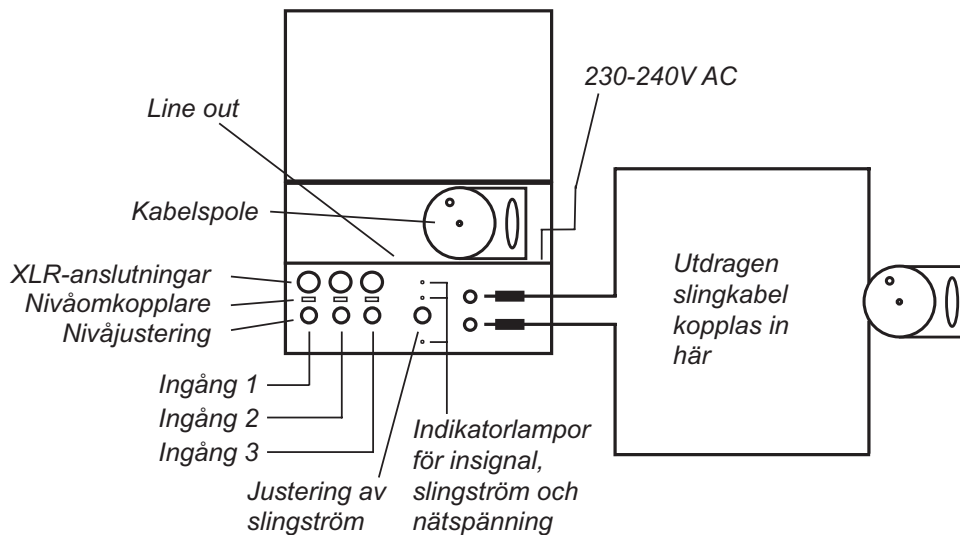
230-240V AC

Line out

Kabelspole

XLR-anslutningar
Nivåomkopplare
Nivåjustering

Utdragen slingkabel kopplas in här

Ingång 1
Ingång 2
Ingång 3

Justering av slingström

Indikatorlampor för insignal, slingström och nätspänning